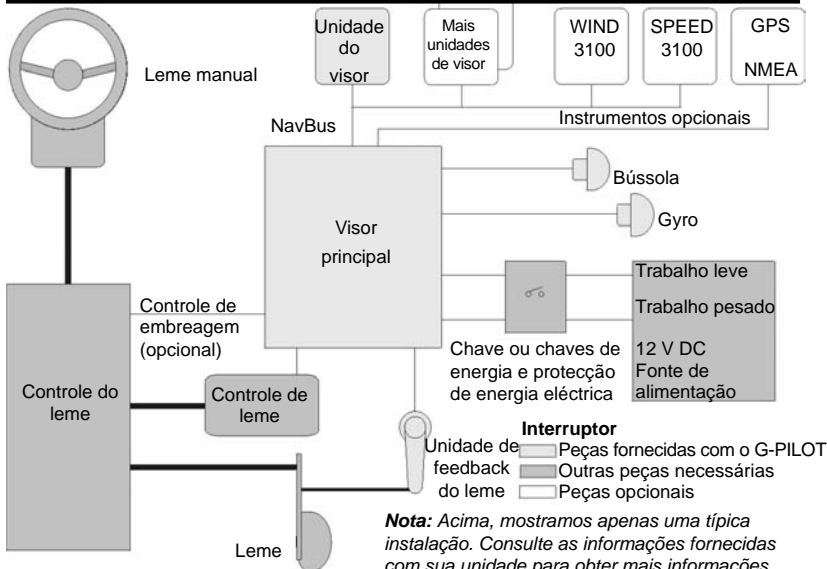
Unidade do visor

Mais unidades de visor

WIND 3100

SPEED 3100

GPS NMEA

Leme manual

NavBus

Instrumentos opcionais

Bússola

Gyro

Visor principal

Trabalho leve

Trabalho pesado

12 V DC Fonte de alimentação

Controle de embreagem (opcional)

Chave ou chaves de energia e protecção de energia eléctrica

Controle do leme

Controle de leme

Interruptor

Unidade de feedback do leme

Peças fornecidas com o G-PILOT

Outras peças necessárias

Peças opcionais

Leme

*Nota:* *Acima, mostramos apenas uma típica instalação. Consulte as informações fornecidas com sua unidade para obter mais informações*